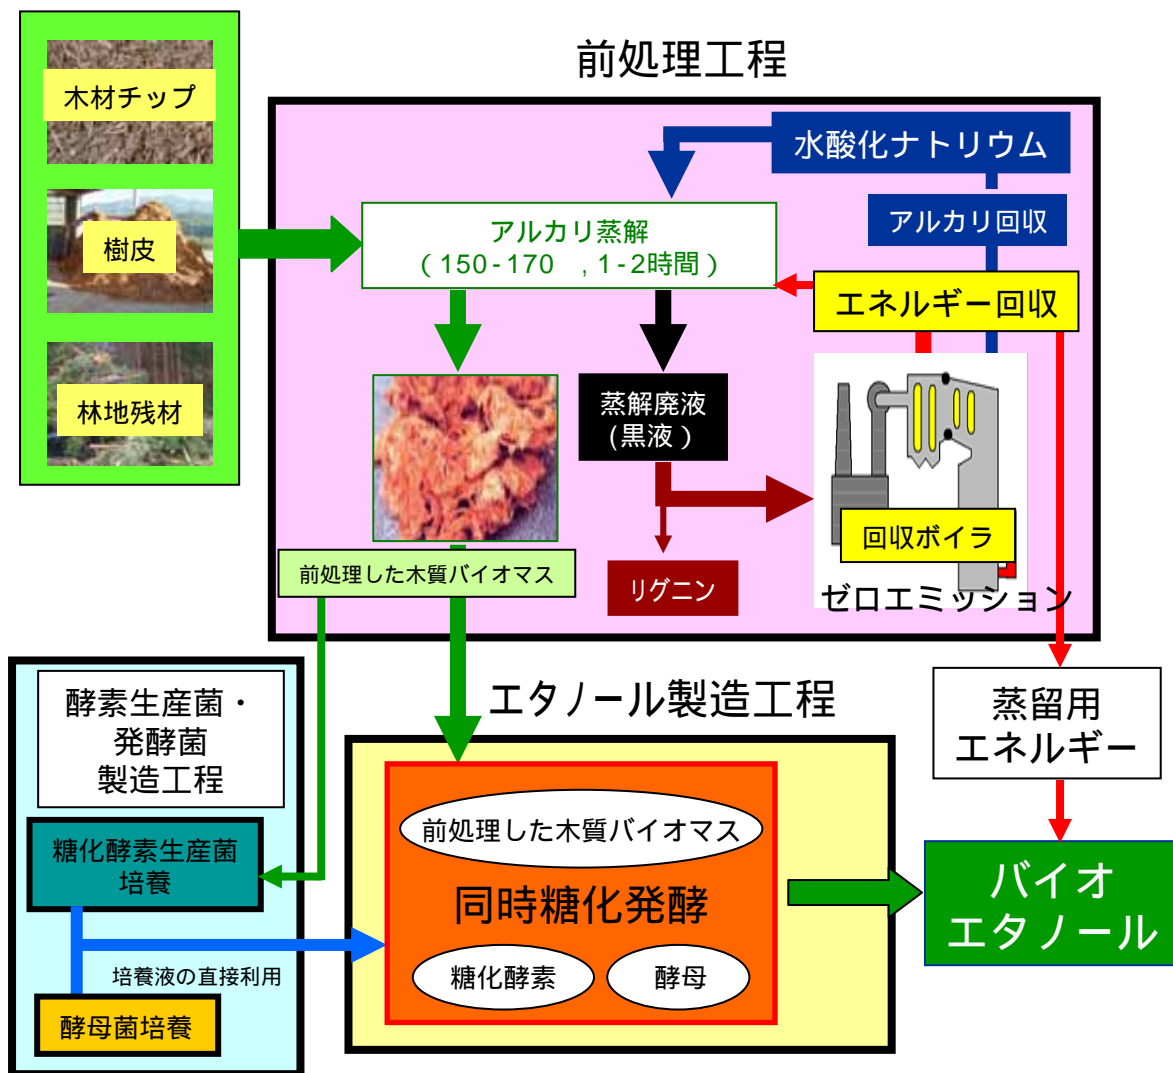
木材チップ

樹皮

林地残材

前処理工程

水酸化ナトリウム

アルカリ回収

アルカリ蒸解
（150-170 ，1-2時間）

エネルギー回収

蒸解廃液
（黒液）

回収ボイラ

リグニン

ゼロエミッション

前処理した木質バイオマス

酵素生産菌・
発酵菌
製造工程

糖化酵素生産菌
培養

培養液の直接利用

酵母菌培養

エタノール製造工程

前処理した木質バイオマス

同時糖化発酵

糖化酵素

酵母

蒸留用
エネルギー

バイオ
エタノール